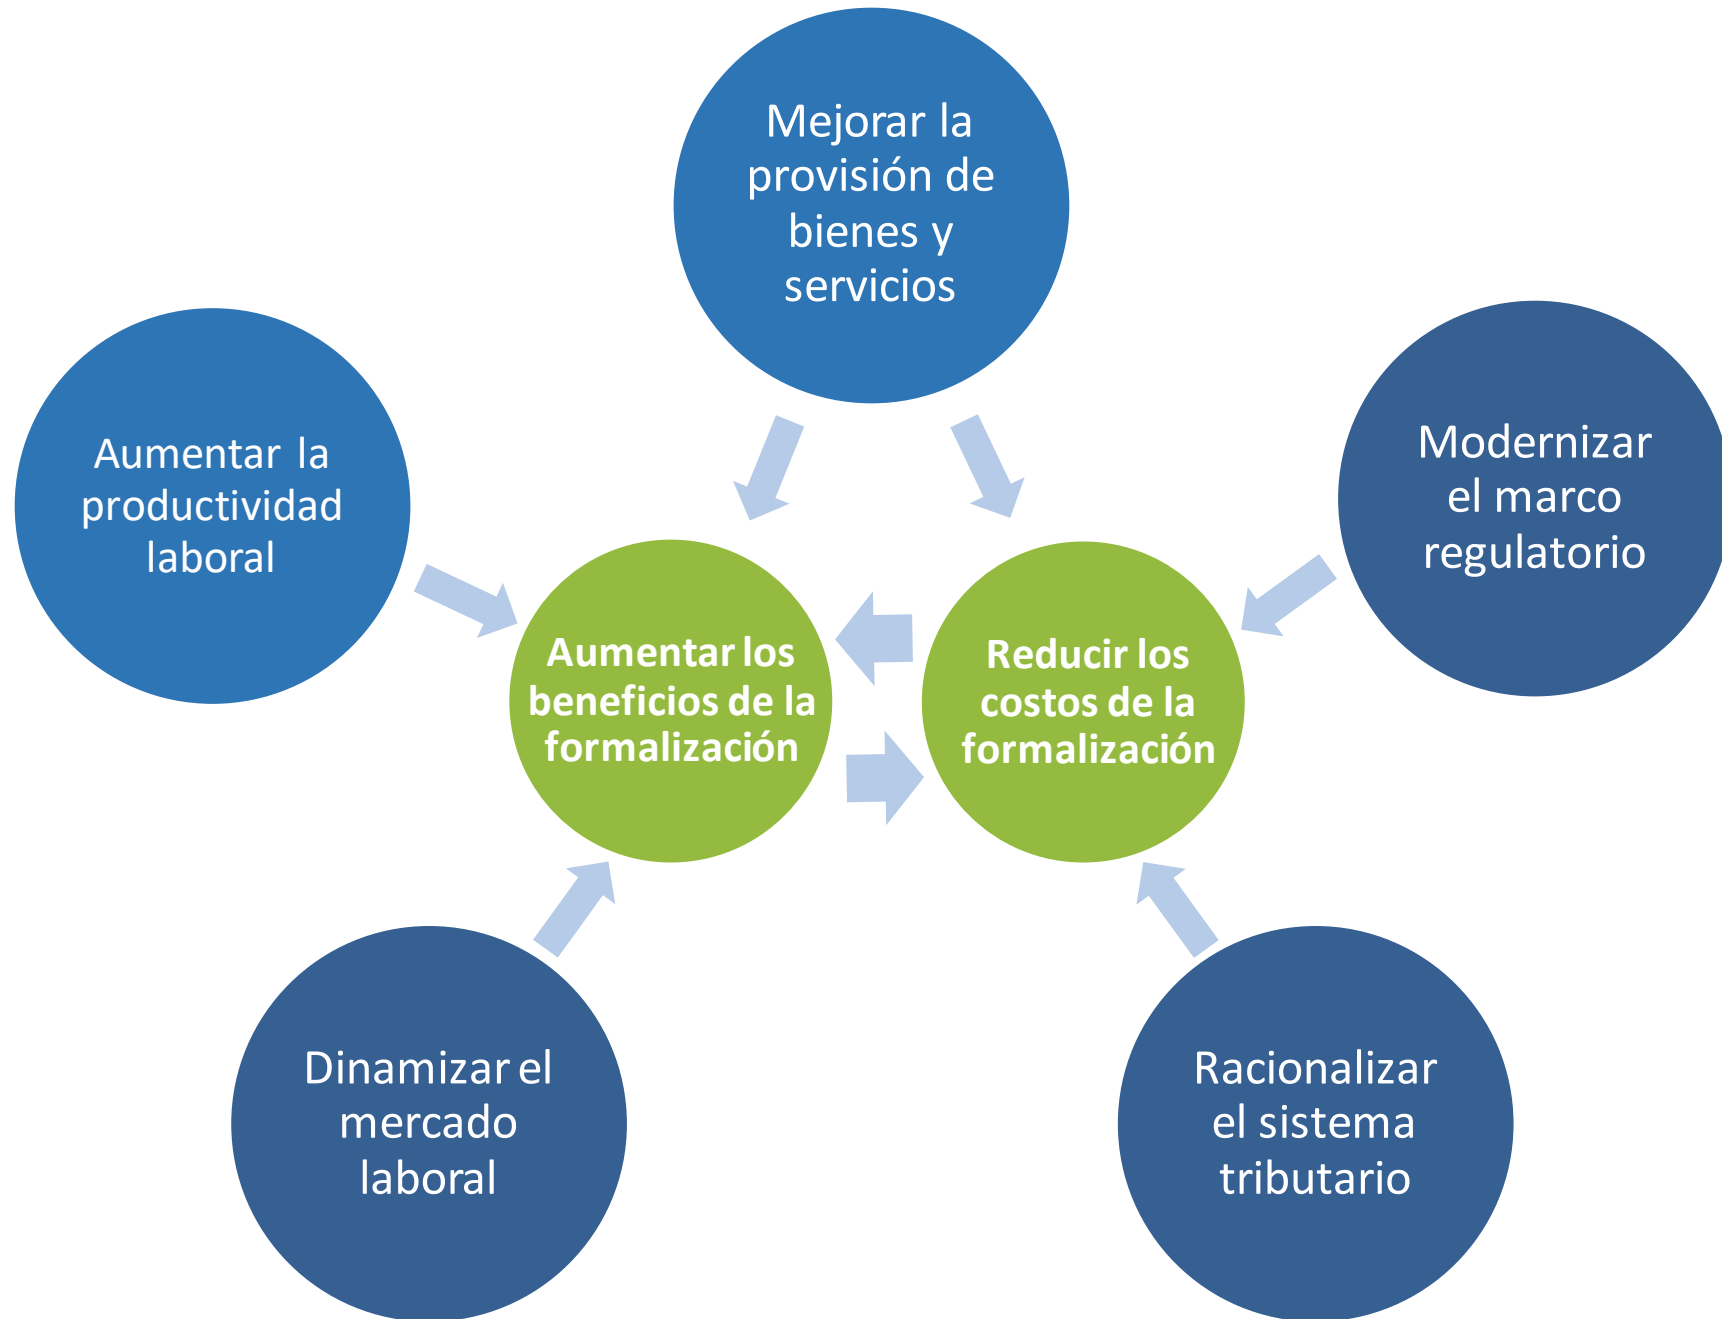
Mejorar la provisión de bienes y servicios

Aumentar la productividad laboral

Modernizar el marco regulatorio

Aumentar los beneficios de la formalización

Reducir los costos de la formalización

Dinamizar el mercado laboral

Racionalizar el sistema tributario